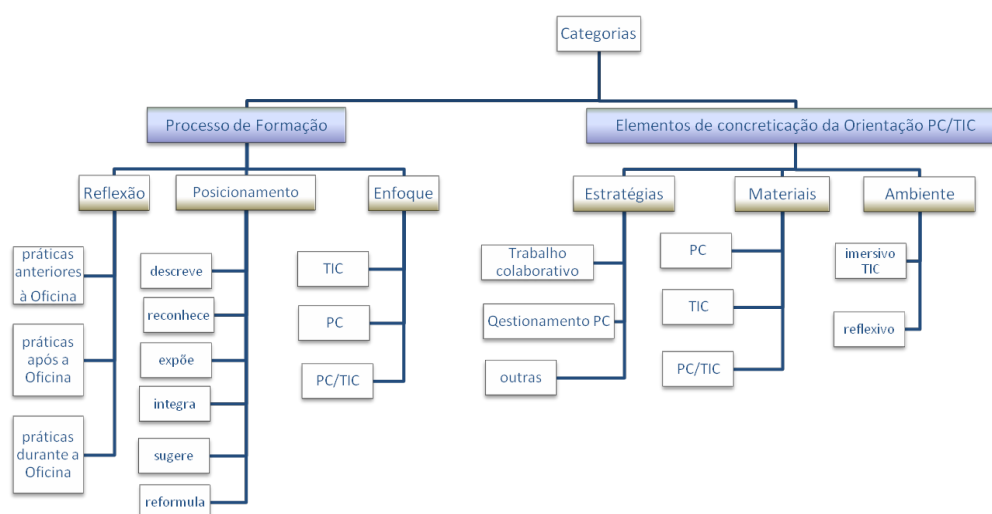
Categorias

Processo de Formação

Reflexão

práticas anteriores à Oficina

práticas após a Oficina

práticas durante a Oficina

Posicionamento

descreve

reconhece

expõe

integra

sugere

reformula

Enfoque

TIC

PC

PC/TIC

Elementos de concreticação da Orientação PC/TIC

Estratégias

Trabalho colaborativo

Qestionamento PC

outras

Materiais

PC

TIC

PC/TIC

Ambiente

imersivo TIC

reflexivo